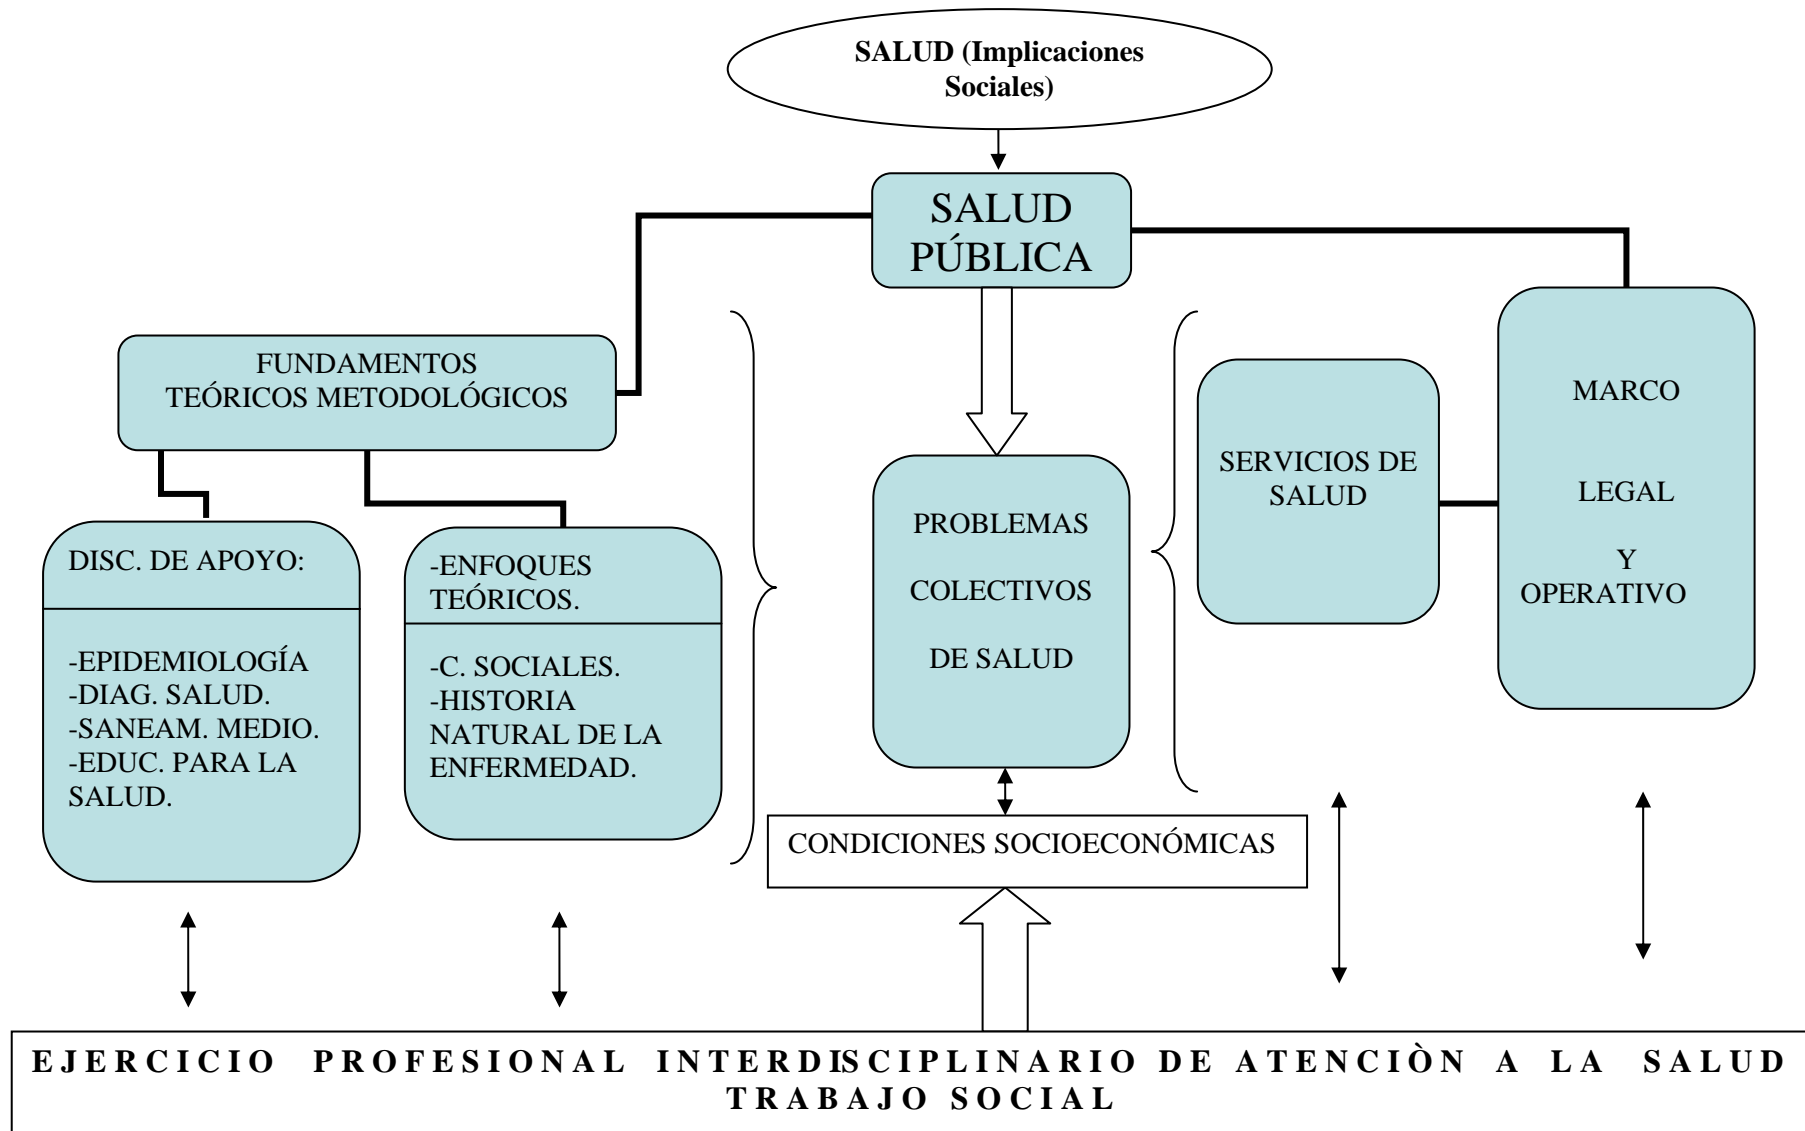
SALUD (Implicaciones Sociales)

SALUD PÚBLICA

FUNDAMENTOS TEÓRICOS METODOLÓGICOS

DISC. DE APOYO:

-EPIDEMIOLOGÍA
-DIAG. SALUD.
-SANEAM. MEDIO.
-EDUC. PARA LA SALUD.

-ENFOQUES TEÓRICOS.

-C. SOCIALES.
-HISTORIA NATURAL DE LA ENFERMEDAD.

PROBLEMAS

COLECTIVOS

DE SALUD

SERVICIOS DE SALUD

MARCO

LEGAL

Y
OPERATIVO

CONDICIONES SOCIOECONÓMICAS

EJERCICIO PROFESIONAL INTERDISCIPLINARIO DE ATENCIÒN A LA SALUD
TRABAJO SOCIAL